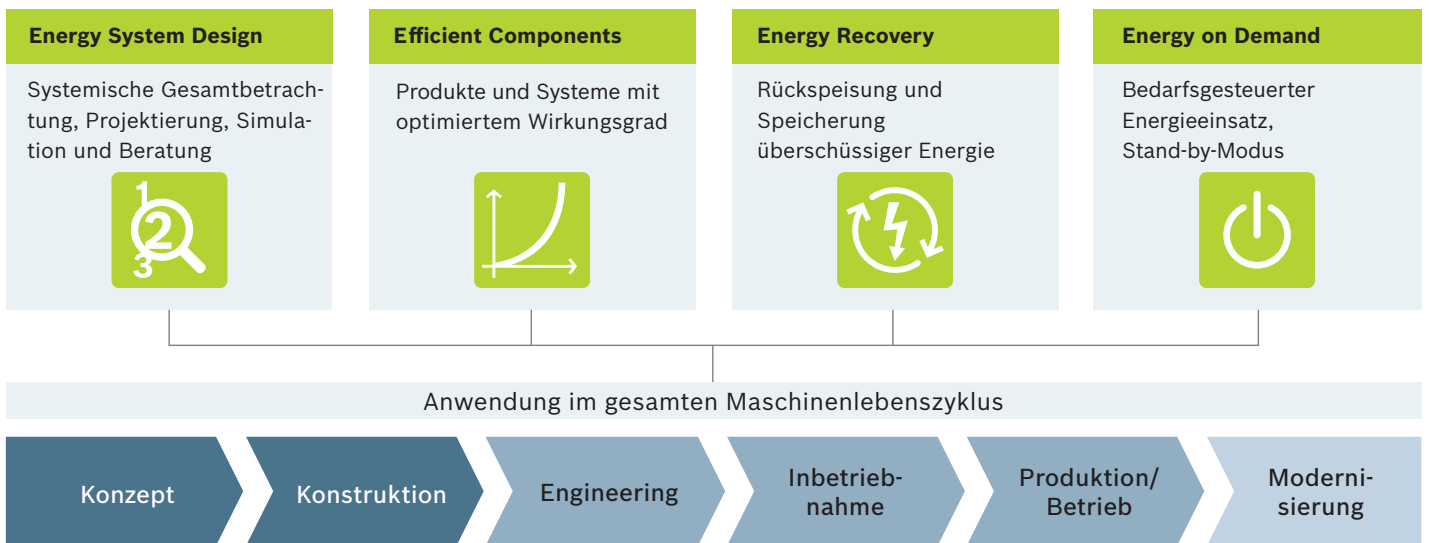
Energy System Design

Systemische Gesamtbetrachtung, Projektierung, Simulation und Beratung

1 2 3

Efficient Components

Produkte und Systeme mit optimiertem Wirkungsgrad

Energy Recovery

Rückspeisung und Speicherung überschüssiger Energie

Energy on Demand

Bedarfsgesteuerter Energieeinsatz, Stand-by-Modus

Anwendung im gesamten Maschinenlebenszyklus

Konzept

Konstruktion

Engineering

Inbetriebnahme

Produktion/ Betrieb

Modernisierung